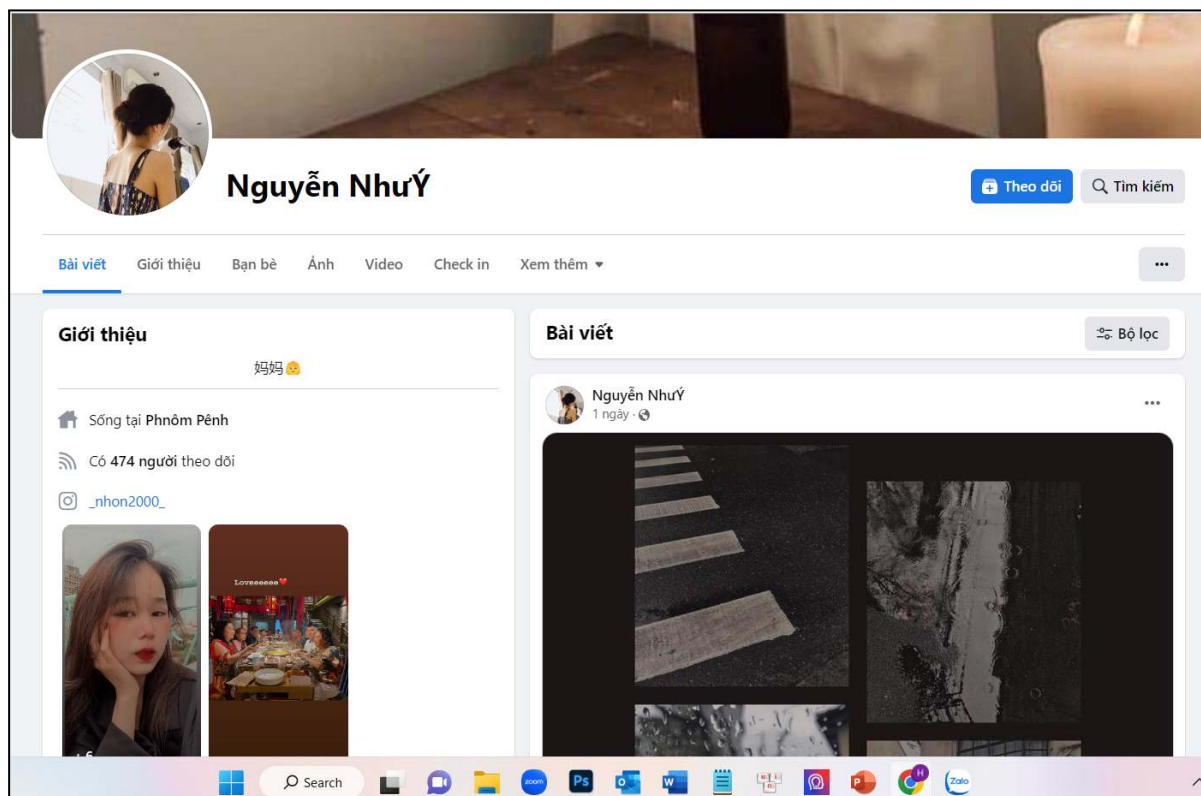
Nguyễn NhưÝ

Theo dõi

Tìm kiếm

Bài viết Giới thiệu Bạn bè Ảnh Video Check in Xem thêm

...

Giới thiệu

妈妈

Sống tại Phnôm Pênh

Có 474 người theo dõi

_nhon2000_

Loveeeeee

+6

Bài viết

Bộ lọc

Nguyễn NhưÝ
1 ngày ·

...

Search

zoom

Ps

W

P

H

Zalo